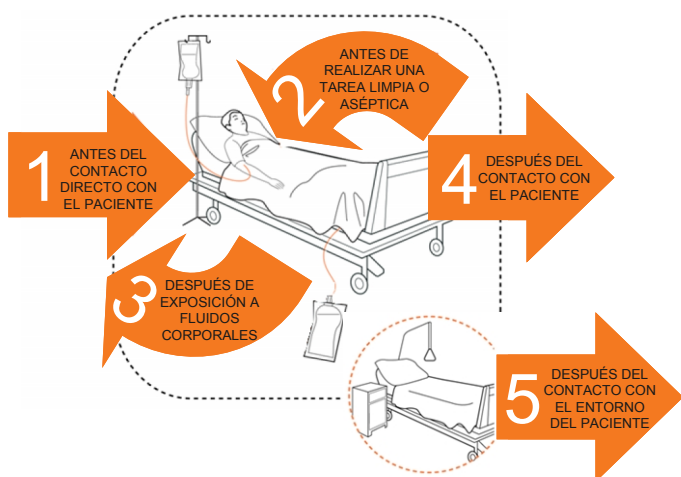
1
ANTES DEL CONTACTO DIRECTO CON EL PACIENTE

2
ANTES DE REALIZAR UNA TAREA LIMPIA O ASÉPTICA

3
DESPUÉS DE EXPOSICIÓN A FLUIDOS CORPORALES

4
DESPUÉS DEL CONTACTO CON EL PACIENTE

5
DESPUÉS DEL CONTACTO CON EL ENTORNO DEL PACIENTE